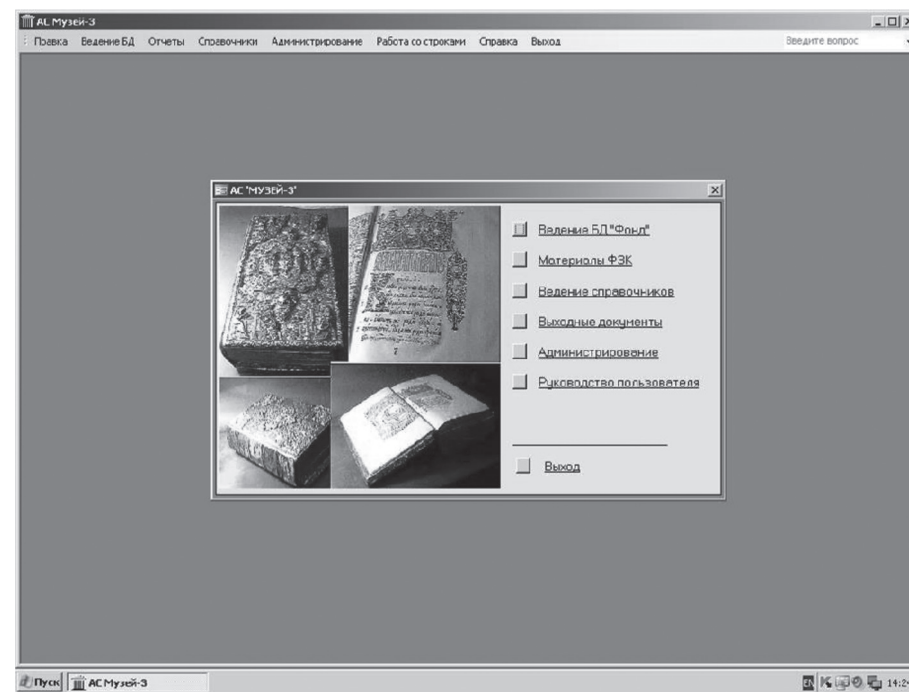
AC Музей-3
Правка Ведение БД Отчеты Справочники Администрирование Работа со строками Справка Выход
Введите вопрос

AC "МУЗЕЙ-3"

Ведение БД "Фонд"
Материалы ФЗК
Ведение справочников
Выходные документы
Администрирование
Руководство пользователя

Выход

Пуск AC Музей-3
14:2